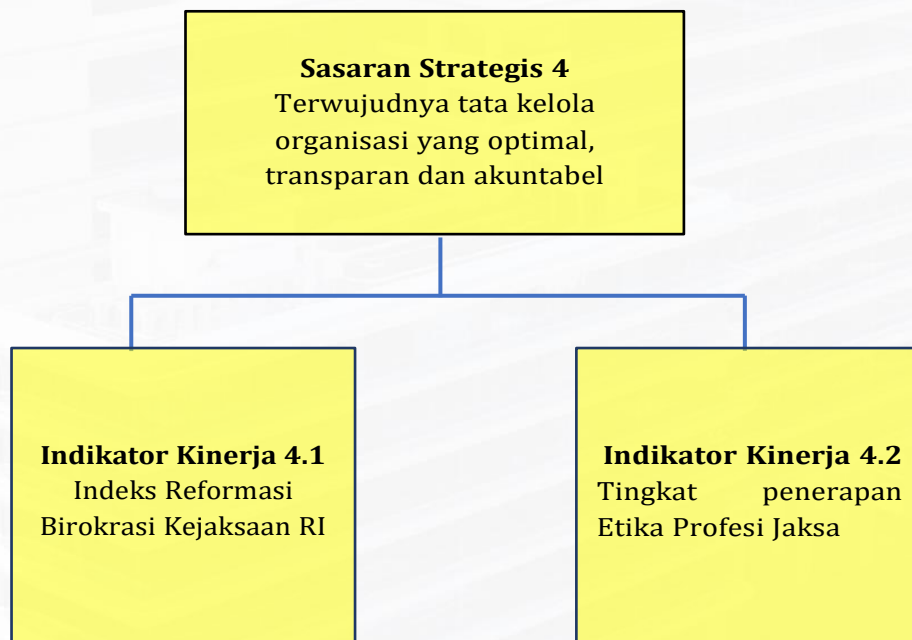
**Sasaran Strategis 4**
Terwujudnya tata kelola organisasi yang optimal, transparan dan akuntabel

**Indikator Kinerja 4.1**
Indeks Reformasi Birokrasi Kejaksaan RI

**Indikator Kinerja 4.2**
Tingkat penerapan Etika Profesi Jaksa